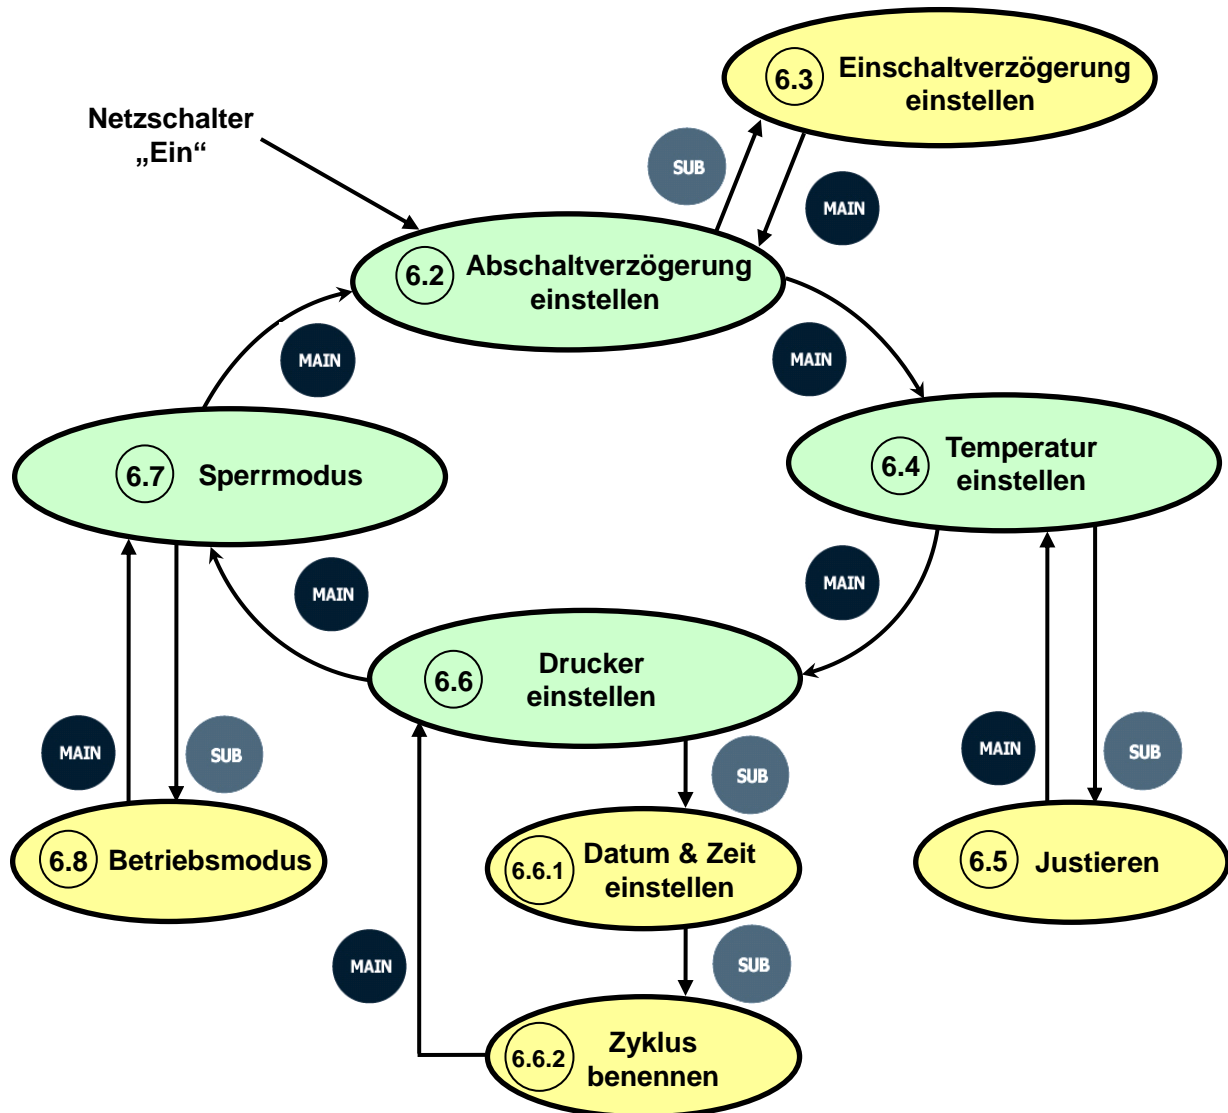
6.3 Einschaltverzögerung einstellen

Netzschalter „Ein“

SUB

MAIN

6.2 Abschaltverzögerung einstellen

MAIN

MAIN

6.7 Sperrmodus

6.4 Temperatur einstellen

MAIN

MAIN

6.6 Drucker einstellen

MAIN

SUB

SUB

MAIN

SUB

6.8 Betriebsmodus

6.6.1 Datum & Zeit einstellen

6.5 Justieren

MAIN

SUB

6.6.2 Zyklus benennen